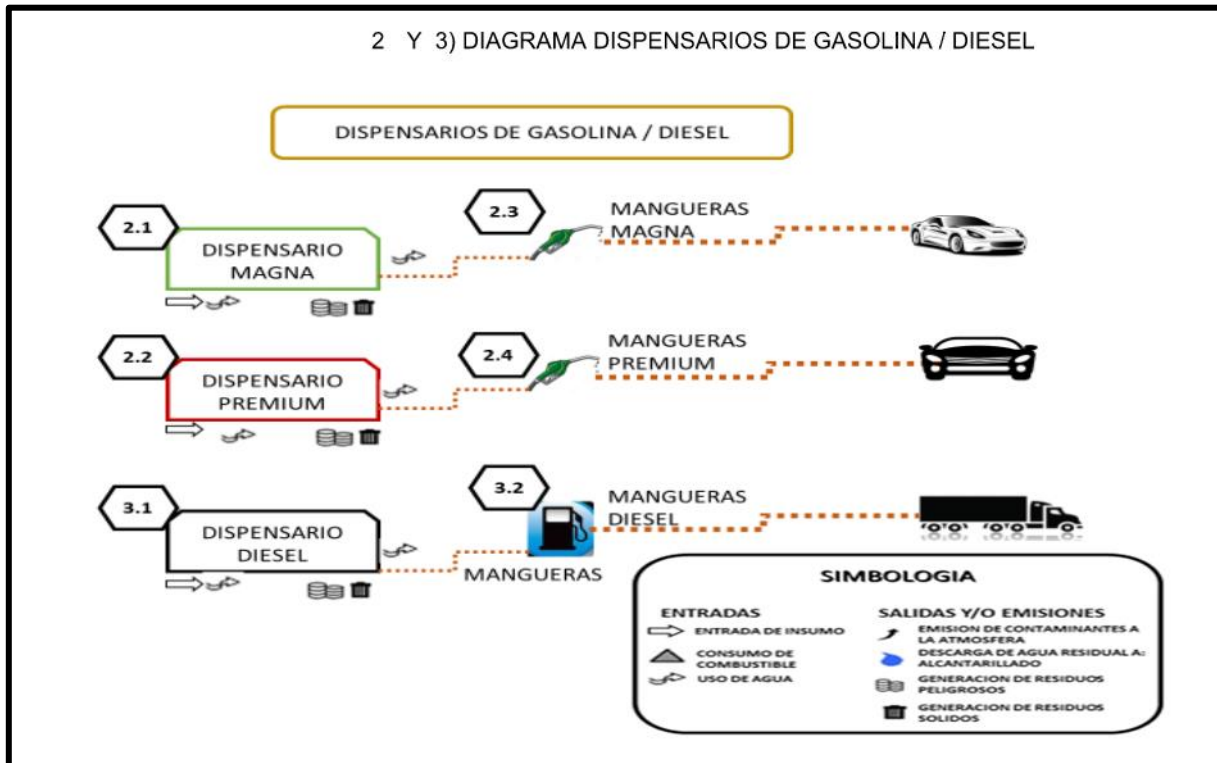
2 Y 3) DIAGRAMA DISPENSARIOS DE GASOLINA / DIESEL

DISPENSARIOS DE GASOLINA / DIESEL

2.1

DISPENSARIO MAGNA

2.3

MANGUERAS MAGNA

2.2

DISPENSARIO PREMIUM

2.4

MANGUERAS PREMIUM

3.1

DISPENSARIO DIESEL

3.2

MANGUERAS DIESEL

MANGUERAS

SIMBOLOGIA

ENTRADAS

ENTRADA DE INSUMO

CONSUMO DE COMBUSTIBLE

USO DE AGUA

SALIDAS Y/O EMISIONES

EMISION DE CONTAMINANTES A LA ATMOSFERA

DESCARGA DE AGUA RESIDUAL A: ALCANTARILLADO

GENERACION DE RESIDUOS PELIGROSOS

GENERACION DE RESIDUOS SOLIDOS